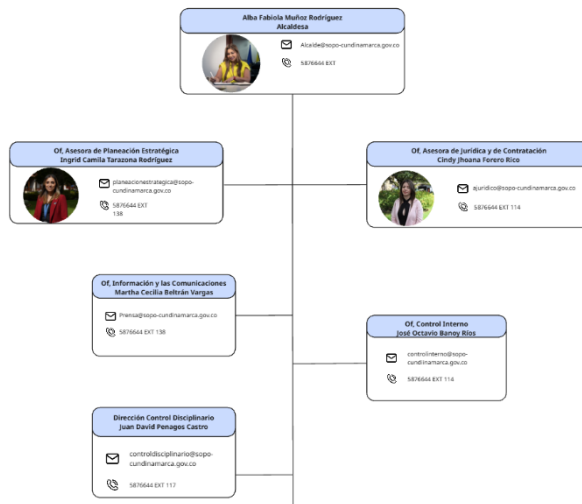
Alba Fabiola Muñoz Rodríguez
Alcaldesa

Alcalde@sopo-cundinamarca.gov.co

5876644 EXT

Of. Asesora de Planeación Estratégica
Ingrid Camila Tarazona Rodríguez

planeacionestrategica@sopo-cundinamarca.gov.co

5876644 EXT 138

Of. Asesora de Jurídica y de Contratación
Cindy Jhoana Forero Rico

ajuridico@sopo-cundinamarca.gov.co

5876644 EXT 114

Of. Información y las Comunicaciones
Martha Cecilia Beltrán Vargas

Prensa@sopo-cundinamarca.gov.co

5876644 EXT 138

Of. Control Interno
José Octavio Banoy Ríos

controlinterno@sopo-cundinamarca.gov.co

5876644 EXT 114

Dirección Control Disciplinario
Juan David Penagos Castro

controldisciplinario@sopo-cundinamarca.gov.co

5876644 EXT 117